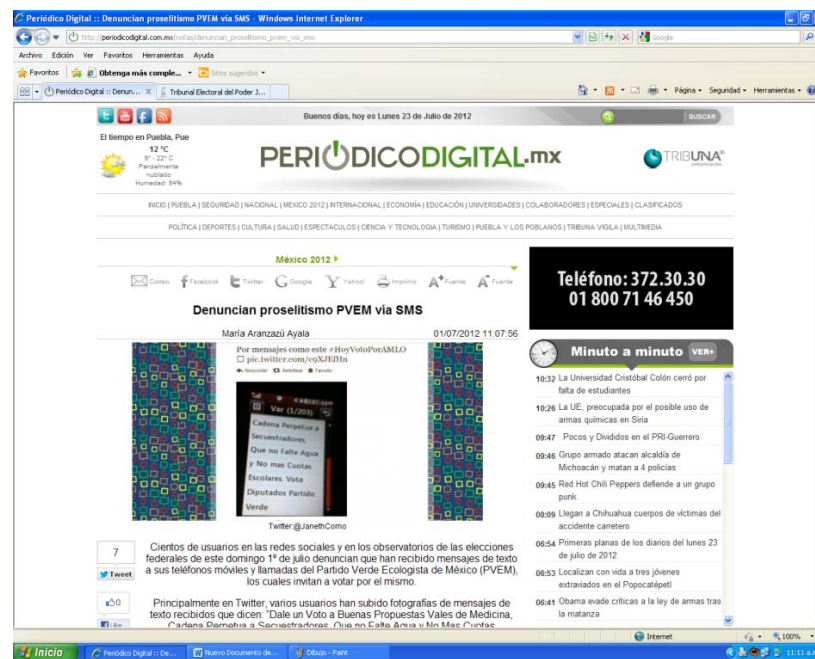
Periódico Digital :: Denuncian proselitismo PVEM via SMS - Windows Internet Explorer

http://periodicodigital.com.mx/notas/denuncian_proselitismo_pvem_via_sms

Google

Archivo Edición Ver Favoritos Herramientas Ayuda

Favoritos Obtenga más comple... Sitios sugeridos

Periódico Digital :: Denun... Tribunal Electoral del Poder J...

Página Seguridad Herramientas

Buenos días, hoy es Lunes 23 de Julio de 2012

BUSCAR

El tiempo en Puebla, Pue
12 °C
9° - 22° C
Parcialmente nublado
Humedad: 94%

PERIÓDICODIGITAL.mx

TRIBUNA COMUNICACIÓN

INICIO | PUEBLA | SEGURIDAD | NACIONAL | MEXICO 2012 | INTERNACIONAL | ECONOMÍA | EDUCACIÓN | UNIVERSIDADES | COLABORADORES | ESPECIALES | CLASIFICADOS

POLÍTICA | DEPORTES | CULTURA | SALUD | ESPECTACULOS | CIENCIA Y TECNOLOGIA | TURISMO | PUEBLA Y LOS POBLANOS | TRIBUNA VIGILA | MULTIMEDIA

México 2012

Correo Facebook Twitter Google Yahoo! Imprimir Fuente Fuente

Teléfono: 372.30.30
01 800 71 46 450

Denuncian proselitismo PVEM via SMS

María Aranzazú Ayala 01/07/2012 11:07:56

Por mensajes como este #HoyVotoPorAMLO
pic.twitter.com/c0XJEfHn
Responder Retwittear Favorito

Ver (1/203)
Cadena Perpetua a Secuestradores. Que no Falte Agua y No mas Cuotas Escolares. Vota Diputados Partido Verde

Twitter:@JanethComo

Minuto a minuto VER+

10:32 La Universidad Cristóbal Colón cerró por falta de estudiantes

10:26 La UE, preocupada por el posible uso de armas químicas en Siria

09:47 Pocos y Divididos en el PRI-Guerrero

09:46 Grupo armado atacan alcaldía de Michoacán y matan a 4 policías

09:45 Red Hot Chili Peppers defiende a un grupo punk

08:09 Llegan a Chihuahua cuerpos de víctimas del accidente carretero

06:54 Primeras planas de los diarios del lunes 23 de julio de 2012

06:53 Localizan con vida a tres jóvenes extraviados en el Popocatépetl

06:41 Obama evade críticas a la ley de armas tras la matanza

7
Tweet

Cientos de usuarios en las redes sociales y en los observatorios de las elecciones federales de este domingo 1º de julio denuncian que han recibido mensajes de texto a sus teléfonos móviles y llamadas del Partido Verde Ecologista de México (PVEM), los cuales invitan a votar por el mismo.

0

Principalmente en Twitter, varios usuarios han subido fotografías de mensajes de texto recibidos que dicen: "Dale un Voto a Buenas Propuestas Vales de Medicina, Cadena Perpetua a Secuestradores, Que no Falte Agua y No Mas Cuotas

Like

Internet 100%

Inicio Periódico Digital :: De... Nuevo Documento de... Dibujo - Paint 11:11 a.